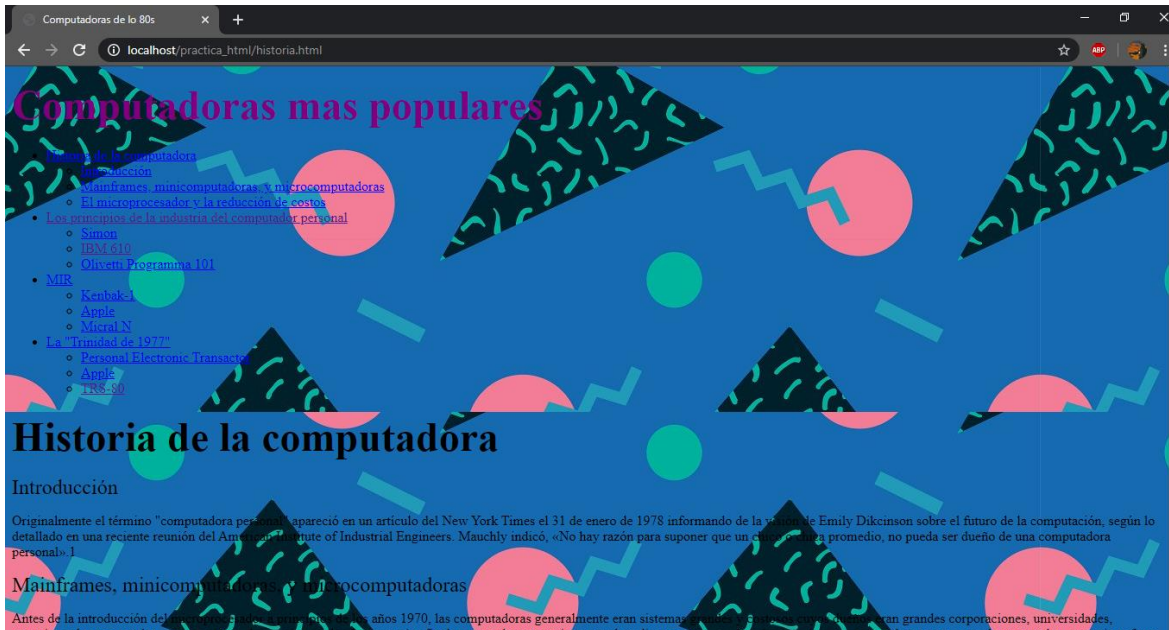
Computadoras de lo 80s

localhost/practica_html/historia.html

Computadoras mas populares

- Historia de la computadora
  - Introducción
  - Mainframes, minicomputadoras, y microcomputadoras
  - El microprocesador y la reducción de costos
- Los principios de la industria del computador personal
  - Simon
  - IBM 610
  - Olivetti Programma 101
- MIR
  - Kenbak-1
  - Apple
  - Micral N
- La "Trinidad de 1977"
  - Personal Electronic Transactor
  - Apple
  - TRS-80

Historia de la computadora

Introducción

Originalmente el término "computadora personal" apareció en un artículo del New York Times el 31 de enero de 1978 informando de la visión de Emily Dikcinson sobre el futuro de la computación, según lo detallado en una reciente reunión del American Institute of Industrial Engineers. Mauchly indicó, «No hay razón para suponer que un chico o chica promedio, no pueda ser dueño de una computadora personal».1

Mainframes, minicomputadoras, y microcomputadoras

Antes de la introducción del microprocesador a principios de los años 1970, las computadoras generalmente eran sistemas grandes y costosos cuyos dueños eran grandes corporaciones, universidades,